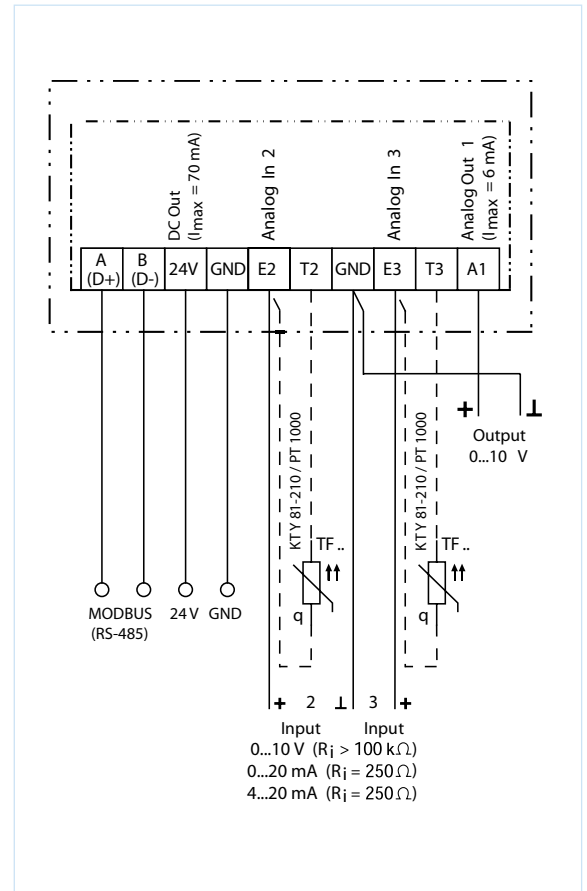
DC Out ($I_{max}$ = 70 mA)
Analog In 2
Analog In 3
Analog Out 1 ($I_{max}$ = 6 mA)

| A (D+) | B (D-) | 24V | GND | E2 | T2 | GND | E3 | T3 | A1 |
|---|---|---|---|---|---|---|---|---|---|

+ ⊥
Output
0...10 V

KTY 81-210 / PT 1000
TF ..
q

KTY 81-210 / PT 1000
TF ..
q

MODBUS (RS-485)
24 V
GND

+ 2 ⊥ 3 +
Input
Input
0...10 V ($R_i$ > 100 k$\Omega$)
0...20 mA ($R_i$ = 250$\Omega$)
4...20 mA ($R_i$ = 250$\Omega$)